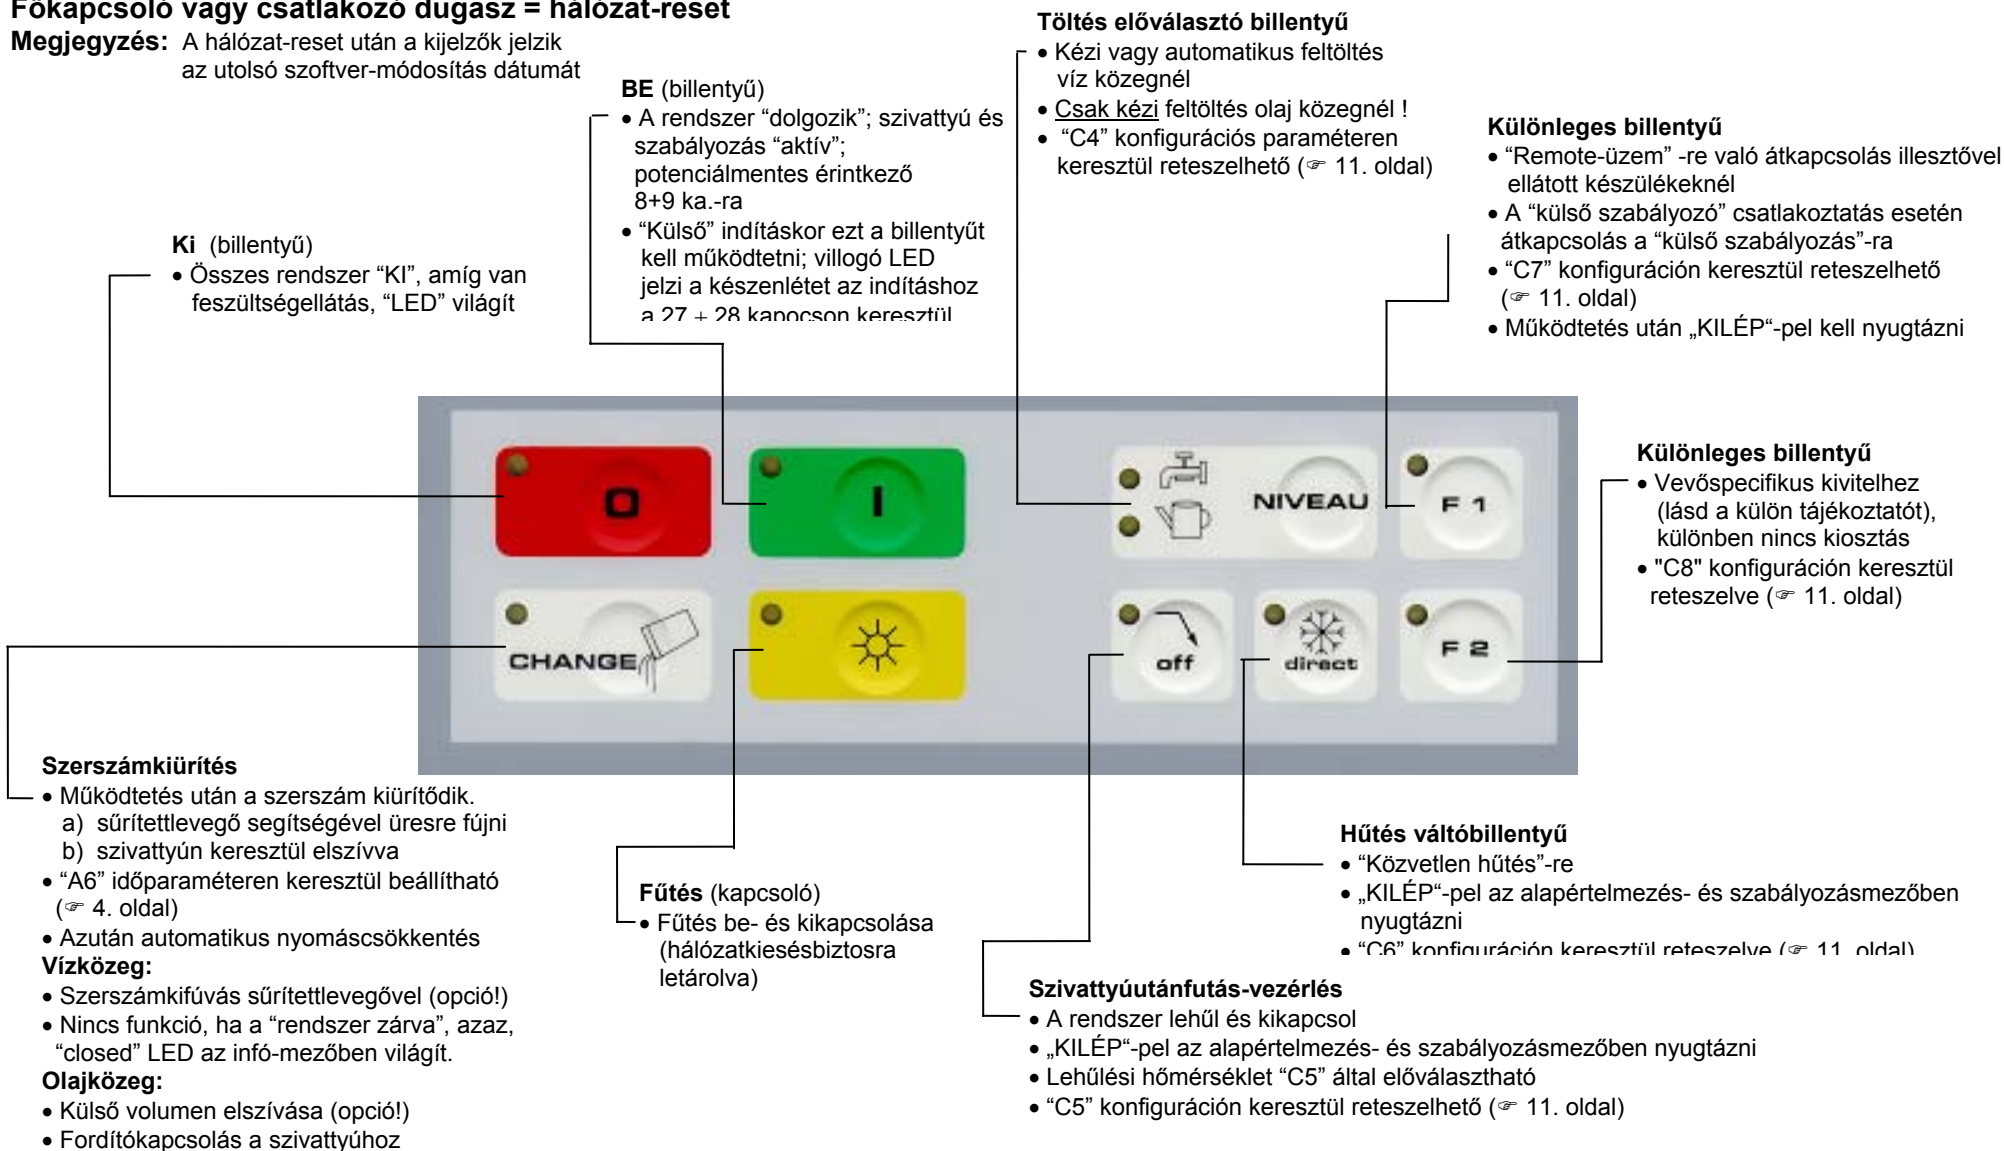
**Főkapcsoló vagy csatlakozó dugasz = hálózat-reset**

**Megjegyzés:** A hálózat-reset után a kijelzők jelzik az utolsó szoftver-módosítás dátumát

**Töltés előválasztó billentyű**
• Kézi vagy automatikus feltöltés víz közegnél
• Csak kézi feltöltés olaj közegnél !
• "C4" konfigurációs paraméteren keresztül reteszelhető (☞ 11. oldal)

**BE** (billentyű)
• A rendszer "dolgozik"; szivattyú és szabályozás "aktív"; potenciálmentes érintkező 8+9 ka.-ra
• "Külső" indításkor ezt a billentyűt kell működtetni; villogó LED jelzi a készenlétet az indításhoz a 27 + 28 kapocson keresztül

**Különleges billentyű**
• "Remote-üzem" -re való átkapcsolás illesztővel ellátott készülékeknél
• A "külső szabályozó" csatlakoztatás esetén átkapcsolás a "külső szabályozás"-ra
• "C7" konfiguráción keresztül reteszelhető (☞ 11. oldal)
• Működtetés után „KILÉP"-pel kell nyugtázni

**Ki** (billentyű)
• Összes rendszer "KI", amíg van feszültségellátás, "LED" világít

O
I
NIVEAU
F 1
CHANGE
off
direct
F 2

**Különleges billentyű**
• Vevőspecifikus kivitelhez (lásd a külön tájékoztatót), különben nincs kiosztás
• "C8" konfiguráción keresztül reteszelve (☞ 11. oldal)

**Szerszámkiürítés**
• Működtetés után a szerszám kiürítődik.
a) sűrítettlevegő segítségével üresre fújni
b) szivattyún keresztül elszívva
• "A6" időparaméteren keresztül beállítható (☞ 4. oldal)
• Azután automatikus nyomáscsökkentés
**Vízközeg:**
• Szerszámkifúvás sűrítettlevegővel (opció!)
• Nincs funkció, ha a "rendszer zárva", azaz, "closed" LED az infó-mezőben világít.
**Olajközeg:**
• Külső volumen elszívása (opció!)
• Fordítókapcsolás a szivattyúhoz

**Fűtés** (kapcsoló)
• Fűtés be- és kikapcsolása (hálózatkiesésbiztosra letárolva)

**Hűtés váltóbillentyű**
• "Közvetlen hűtés"-re
• „KILÉP"-pel az alapértelmezés- és szabályozásmezőben nyugtázni
• "C6" konfiguráción keresztül reteszelve (☞ 11. oldal)

**Szivattyúutánfutás-vezérlés**
• A rendszer lehűl és kikapcsol
• „KILÉP"-pel az alapértelmezés- és szabályozásmezőben nyugtázni
• Lehűlési hőmérséklet "C5" által előválasztható
• "C5" konfiguráción keresztül reteszelhető (☞ 11. oldal)